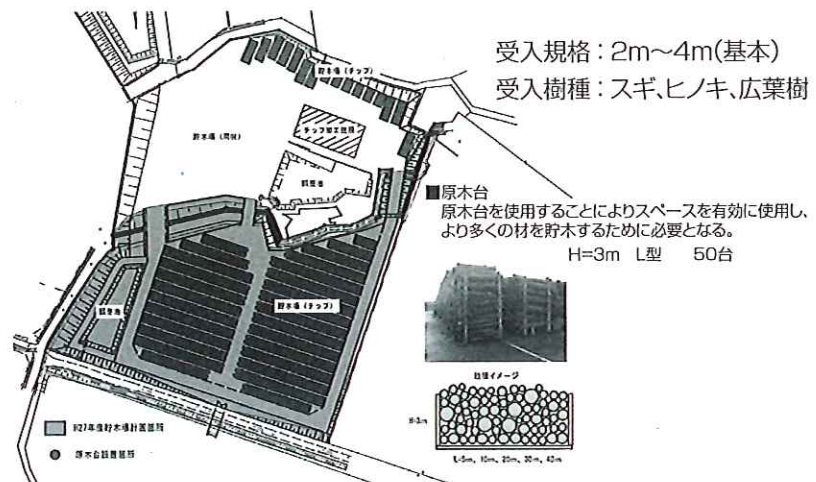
受入規格：2m~4m(基本)
受入樹種：スギ、ヒノキ、広葉樹

貯木場（チップ）

貯木場（用材）

チップ加工施設

計量棟

■原木台
原木台を使用することによりスペースを有効に使用し、より多くの材を貯木するために必要となる。
H=3m　L型　　50台

貯木場（チップ）

計量棟

積層イメージ

H=3m

L=5m、10m、20m、30m、40m

H27年度貯木場計画箇所

原木台設置箇所